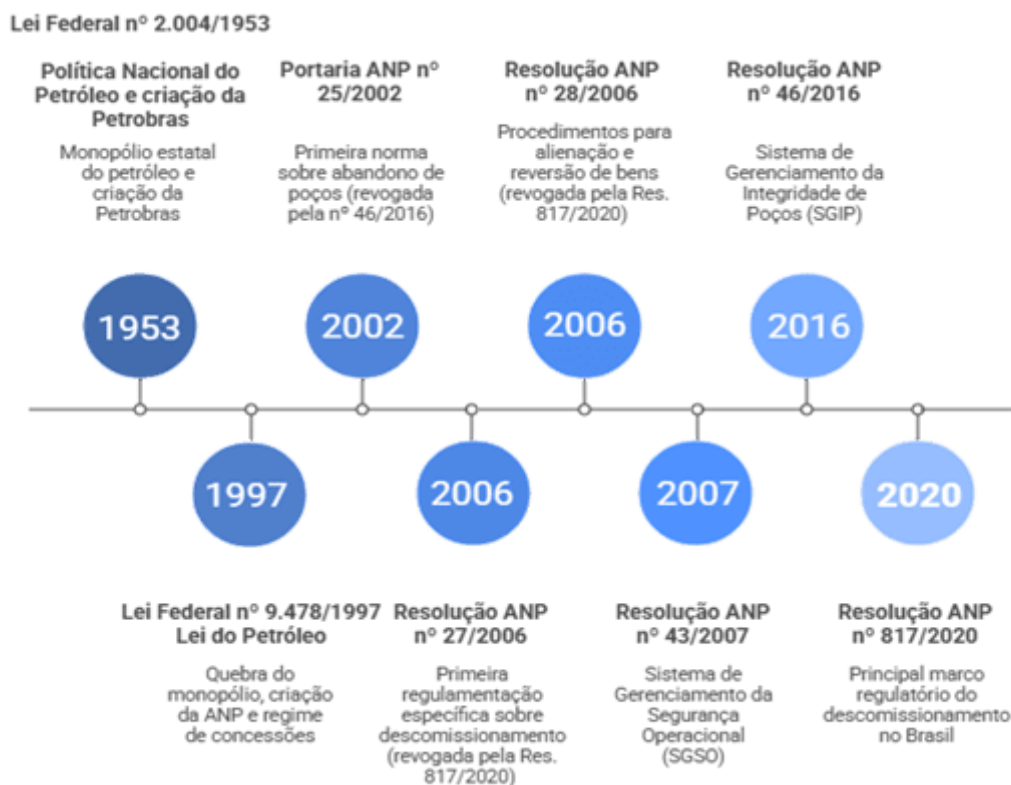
Lei Federal nº 2.004/1953

Política Nacional do Petróleo e criação da Petrobras

Monopólio estatal do petróleo e criação da Petrobras

Portaria ANP nº 25/2002

Primeira norma sobre abandono de poços (revogada pela nº 46/2016)

Resolução ANP nº 28/2006

Procedimentos para alienação e reversão de bens (revogada pela Res. 817/2020)

Resolução ANP nº 46/2016

Sistema de Gerenciamento da Integridade de Poços (SGIP)

1953

2002

2006

2016

1997

2006

2007

2020

Lei Federal nº 9.478/1997 Lei do Petróleo

Quebra do monopólio, criação da ANP e regime de concessões

Resolução ANP nº 27/2006

Primeira regulamentação específica sobre descomissionamento (revogada pela Res. 817/2020)

Resolução ANP nº 43/2007

Sistema de Gerenciamento da Segurança Operacional (SGSO)

Resolução ANP nº 817/2020

Principal marco regulatório do descomissionamento no Brasil